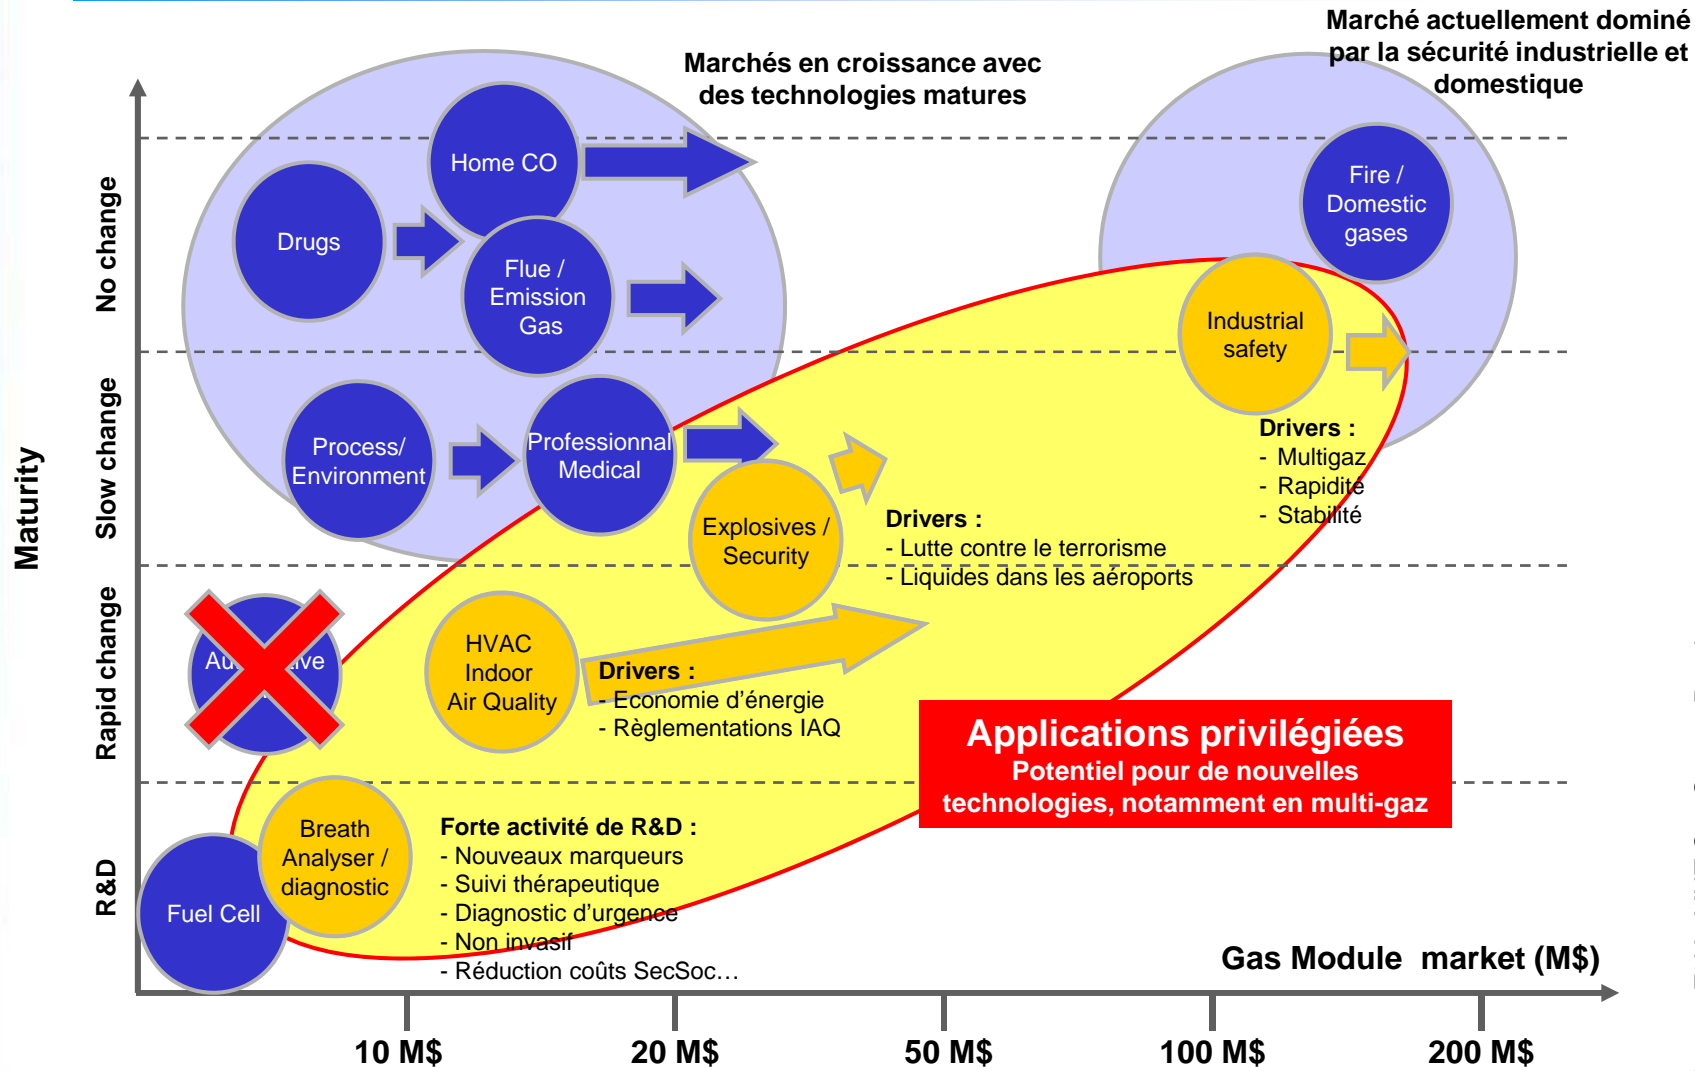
Marché actuellement dominé par la sécurité industrielle et domestique

Marchés en croissance avec des technologies matures

Maturity

No change

Slow change

Rapid change

R&D

Home CO

Drugs

Flue / Emission Gas

Fire / Domestic gases

Industrial safety

Process/ Environment

Professionnal Medical

Explosives / Security

Drivers :
- Multigaz
- Rapidité
- Stabilité

Drivers :
- Lutte contre le terrorisme
- Liquides dans les aéroports

Au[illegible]ve

HVAC Indoor Air Quality

Drivers :
- Economie d'énergie
- Règlementations IAQ

Applications privilégiées
Potentiel pour de nouvelles technologies, notamment en multi-gaz

Fuel Cell

Breath Analyser / diagnostic

Forte activité de R&D :
- Nouveaux marqueurs
- Suivi thérapeutique
- Diagnostic d'urgence
- Non invasif
- Réduction coûts SecSoc…

Gas Module market (M$)

10 M$

20 M$

50 M$

100 M$

200 M$